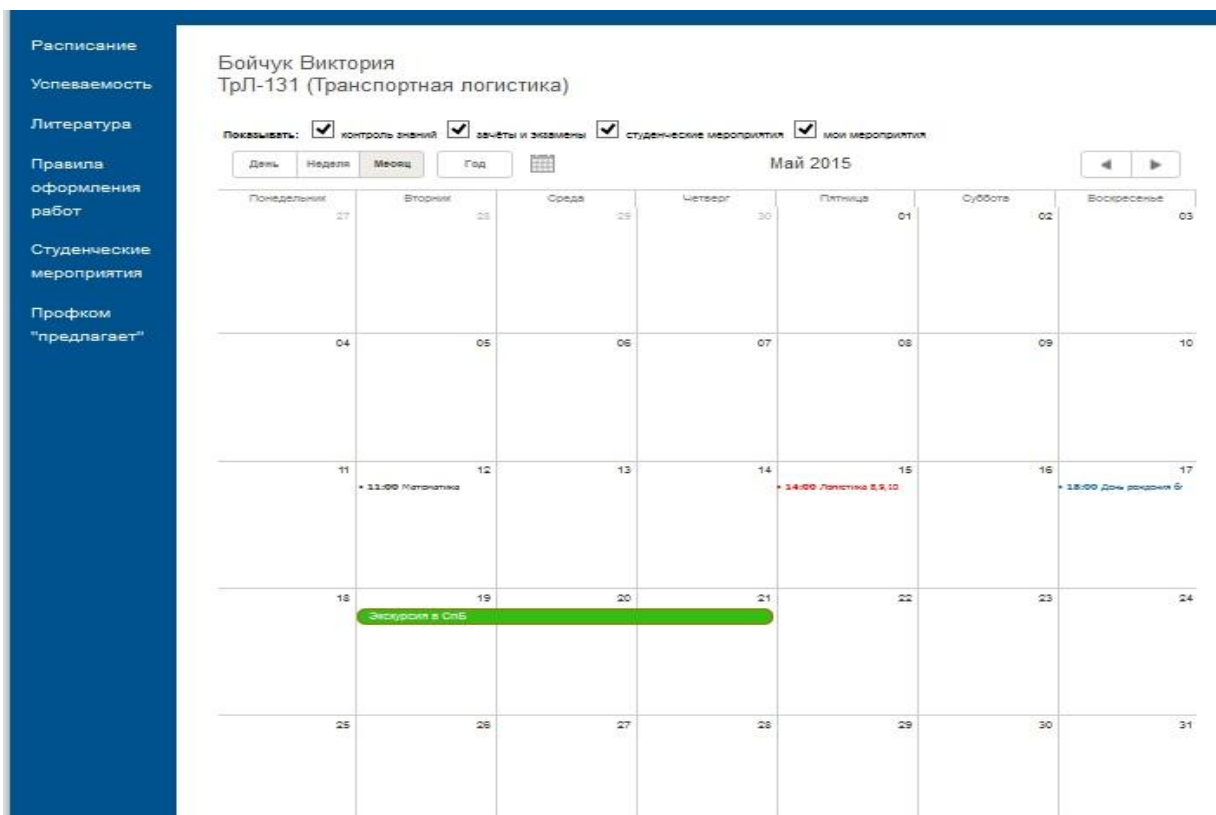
Расписание

Успеваемость

Литература

Правила оформления работ

Студенческие мероприятия

Профком "предлагает"

Бойчук Виктория
ТрЛ-131 (Транспортная логистика)

Показывать: контроль знаний зачёты и экзамены студенческие мероприятия мои мероприятия

День Неделя Месяц Год

Май 2015

| Понедельник | Вторник | Среда | Четверг | Пятница | Суббота | Воскресенье |
|---|---|---|---|---|---|---|
| 27 | 28 | 29 | 30 | 01 | 02 | 03 |
| 04 | 05 | 06 | 07 | 08 | 09 | 10 |
| 11 | 12 • 11:00 Математика | 13 | 14 | 15 • 14:00 Логистика 8,9,10 | 16 | 17 • 18:00 День рождения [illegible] |
| 18 | 19 Экскурсия в СпБ | 20 | 21 | 22 | 23 | 24 |
| 25 | 26 | 27 | 28 | 29 | 30 | 31 |